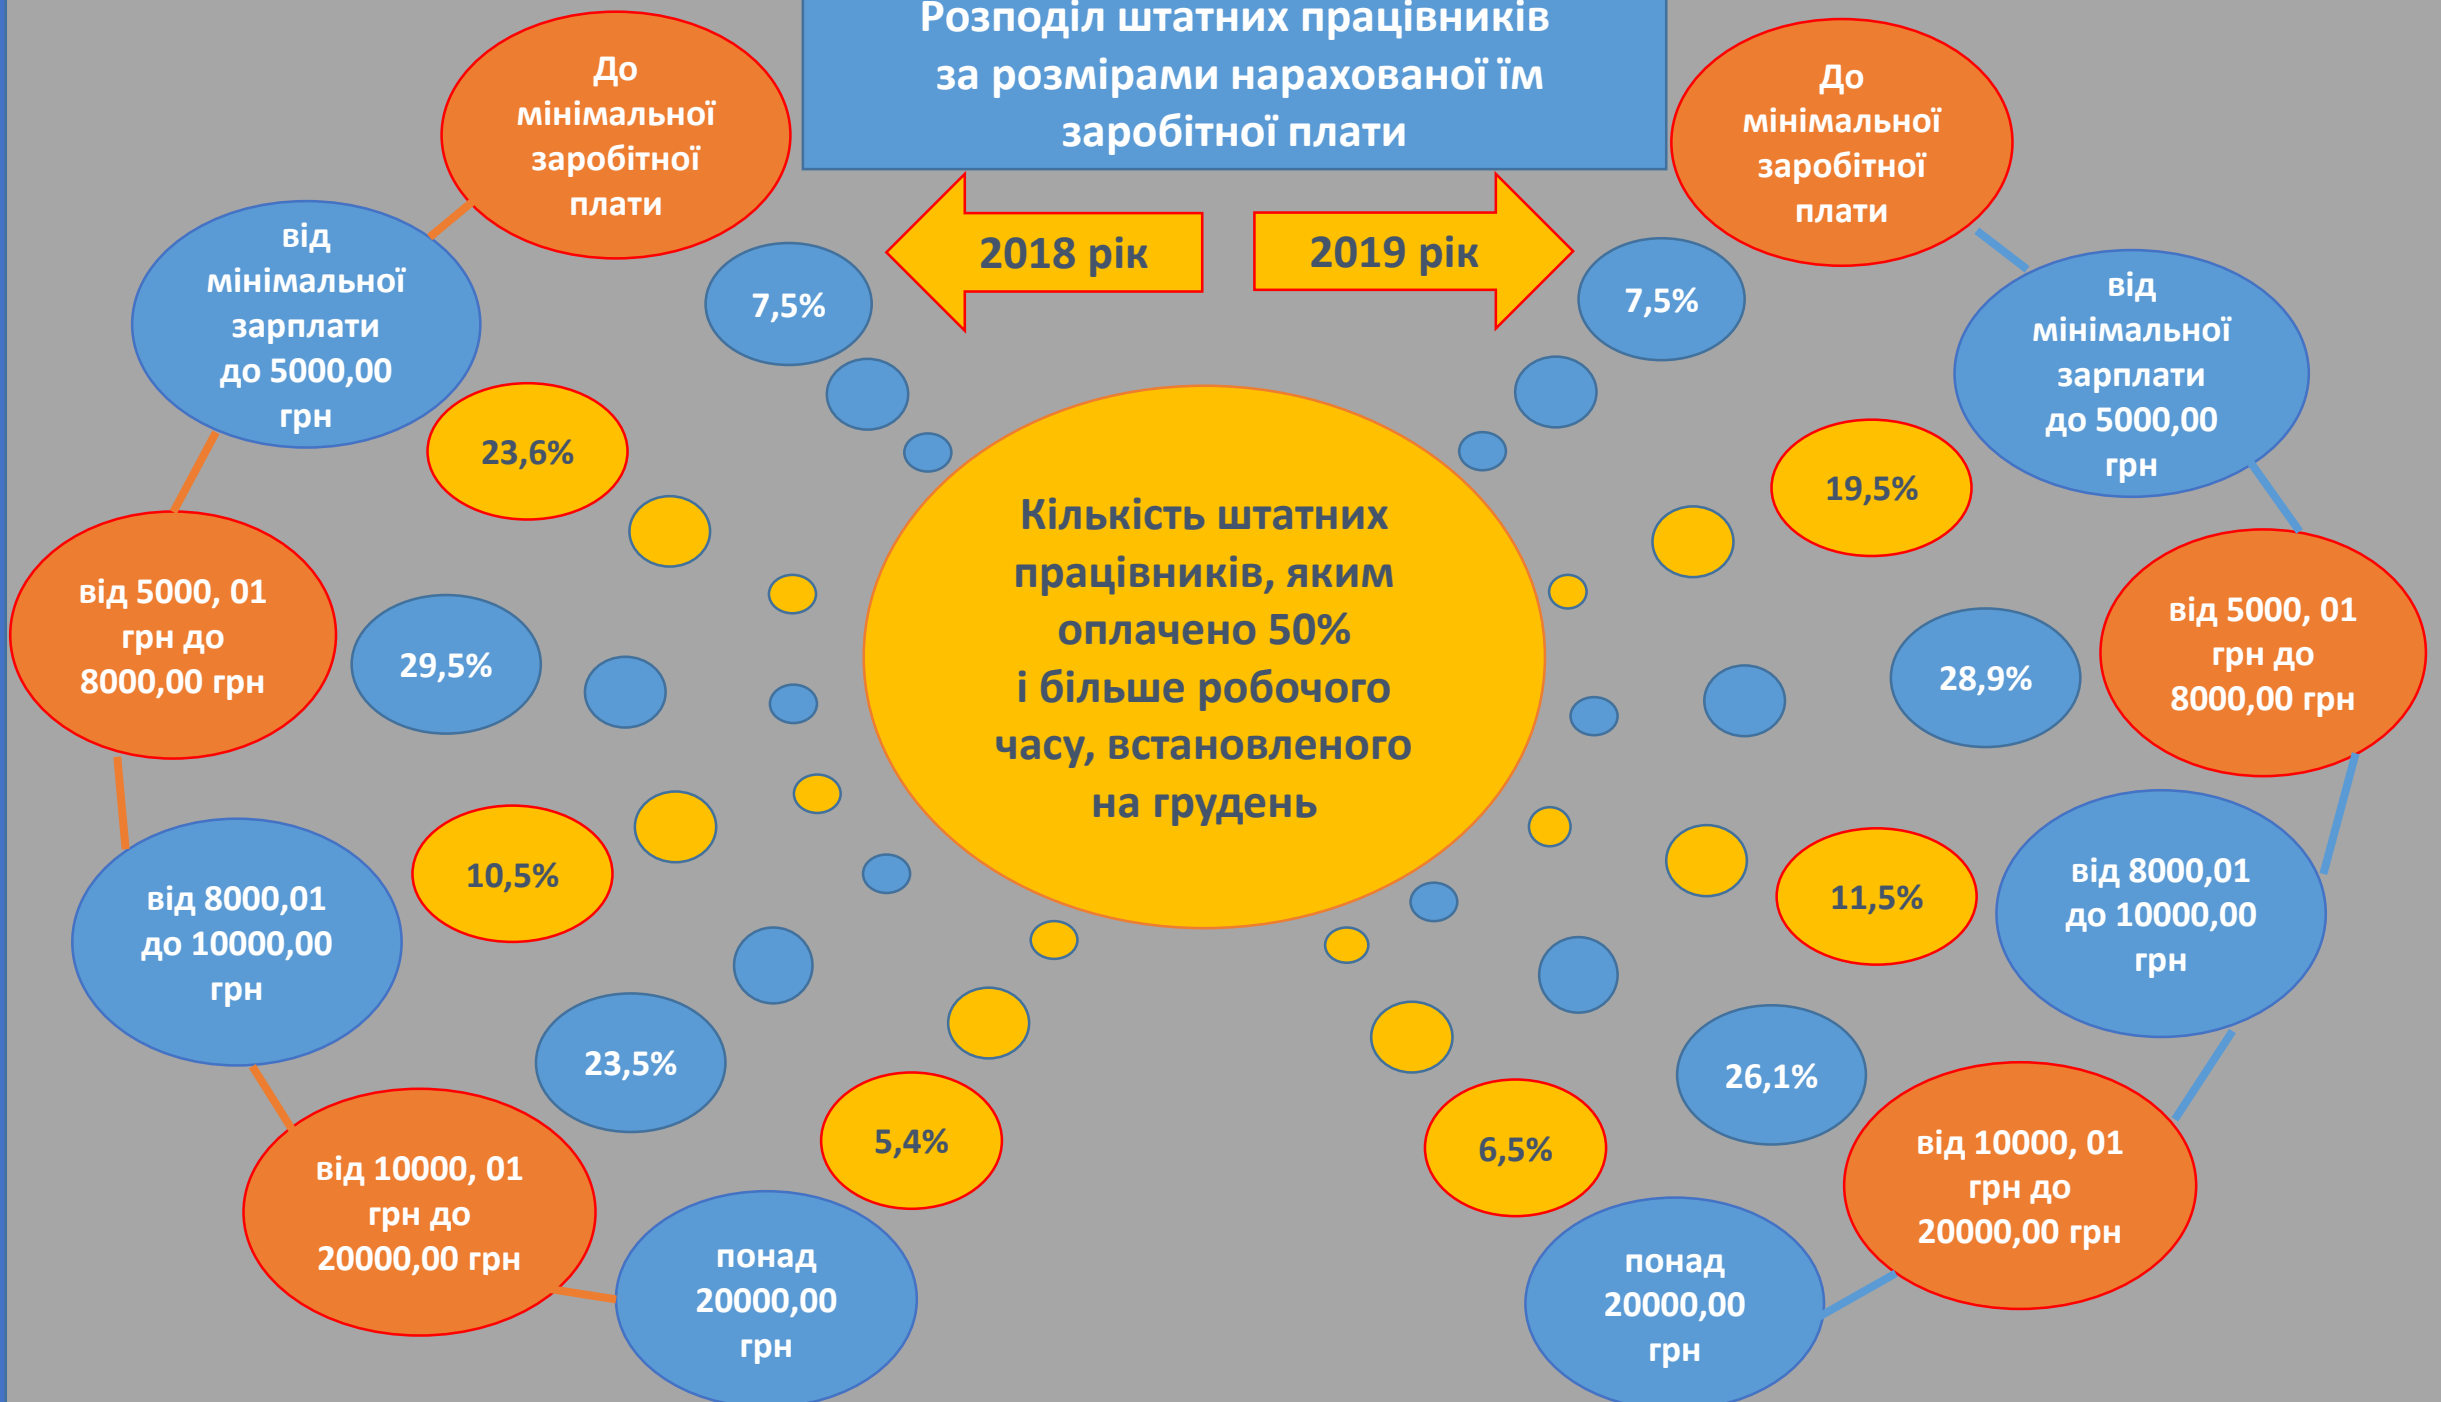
Розподіл штатних працівників за розмірами нарахованої їм заробітної плати

2018 рік

2019 рік

Кількість штатних працівників, яким оплачено 50% і більше робочого часу, встановленого на грудень

До мінімальної заробітної плати

7,5%

від мінімальної зарплати до 5000,00 грн

23,6%

від 5000, 01 грн до 8000,00 грн

29,5%

від 8000,01 до 10000,00 грн

10,5%

від 10000, 01 грн до 20000,00 грн

23,5%

понад 20000,00 грн

5,4%

До мінімальної заробітної плати

7,5%

від мінімальної зарплати до 5000,00 грн

19,5%

від 5000, 01 грн до 8000,00 грн

28,9%

від 8000,01 до 10000,00 грн

11,5%

від 10000, 01 грн до 20000,00 грн

26,1%

понад 20000,00 грн

6,5%